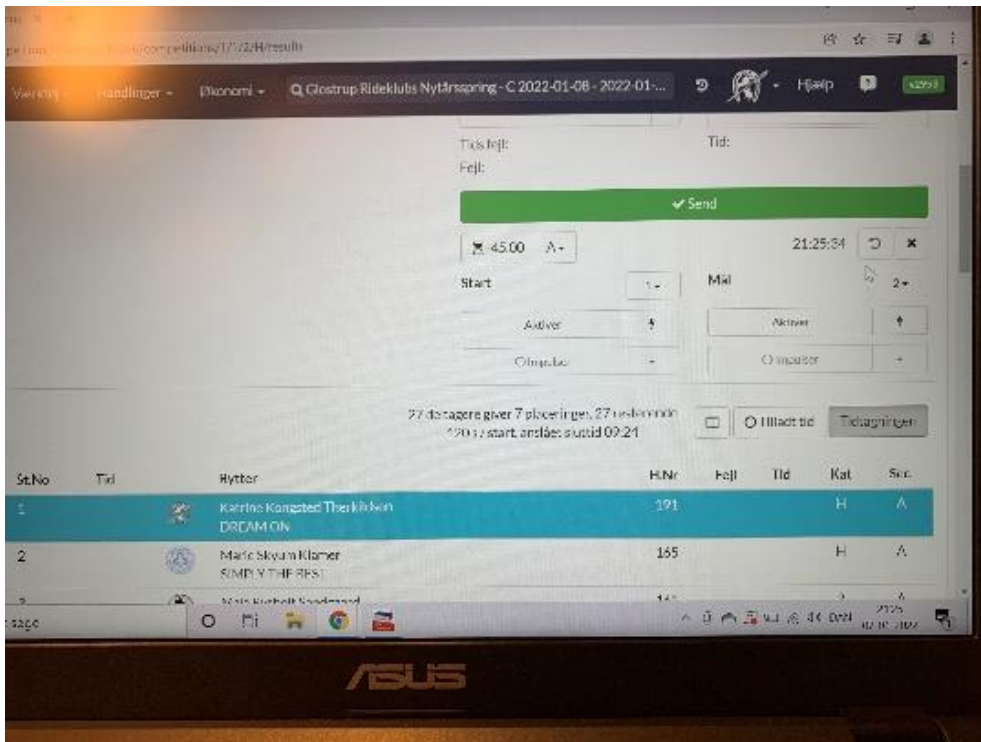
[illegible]competitions/17172/H/results

Værktøj Handlinger ▾ Økonomi ▾ Glostrup Rideklubs Nytårsspring - C 2022-01-08 - 2022-01-... Hjælp

Tids fejl: Tid:
Fejl:

✔ Send

45.00 A ▾ 21:25:34

Start 1 ▾ Mål 2 ▾

Aktiver Aktiver

O impulser O impulser

27 deltagere giver 7 placeringer, 27 ordeltende 1 20 s / start, anslået sluttid 09:21

O Tilladt tid Tidtagningen

| St.No | Tid | | Rytter | H.Nr | Fejl | Tid | Kat | Sec |
|---|---|---|---|---|---|---|---|---|
| 1 | | | Katrine Kongsted Therkildsen DREAM ON | 191 | | | H | A |
| 2 | | | Marie Skyum Klamer SIMPLY THE BEST | 165 | | | H | A |

ASUS